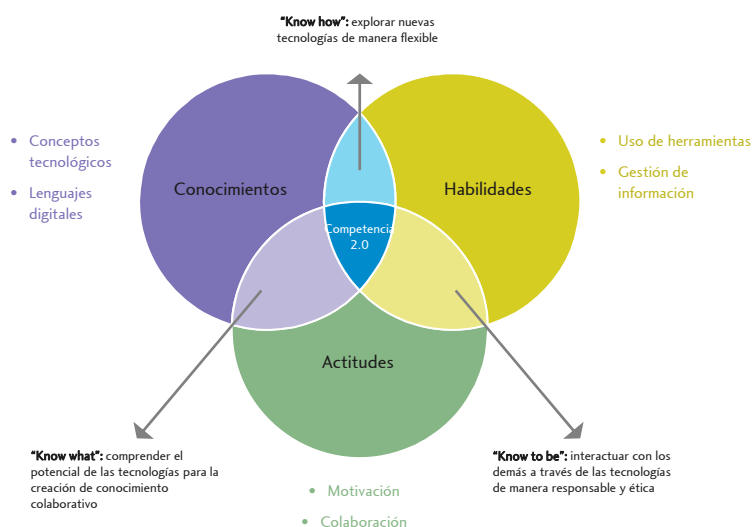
**"Know how":** explorar nuevas tecnologías de manera flexible

• Conceptos tecnológicos
• Lenguajes digitales

Conocimientos

Habilidades

• Uso de herramientas
• Gestión de información

Competencia 2.0

Actitudes

**"Know what":** comprender el potencial de las tecnologías para la creación de conocimiento colaborativo

**"Know to be":** interactuar con los demás a través de las tecnologías de manera responsable y ética

• Motivación
• Colaboración